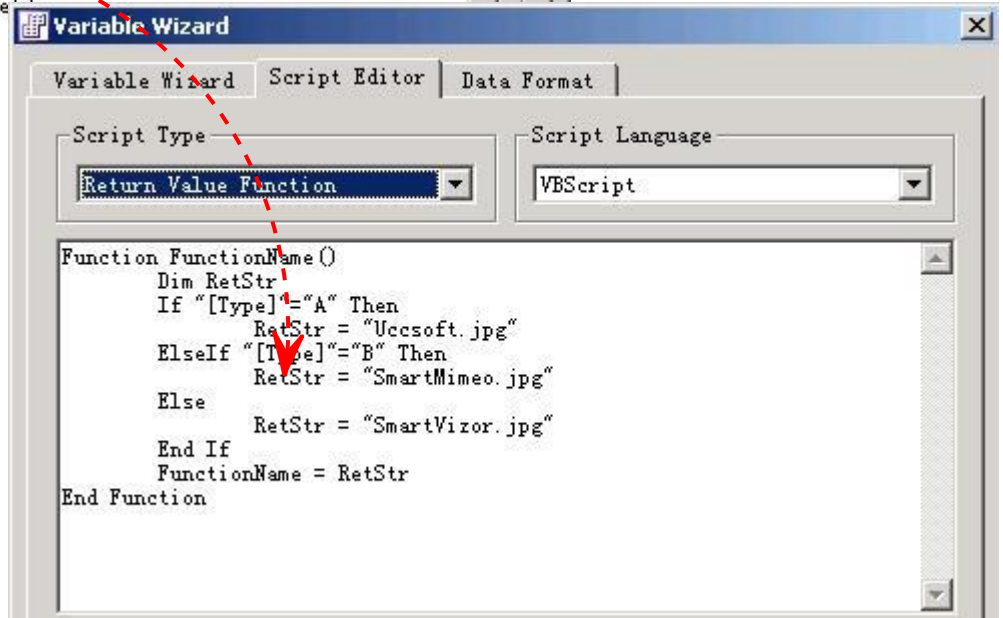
Variable Wizard

Variable Wizard | Script Editor | Data Format

Script Type
Return Value Function

Script Language
VBScript

Function FunctionName()
Dim RetStr
If "[Type]"="A" Then
RetStr = "Uccsoft.jpg"
ElseIf "[Type]"="B" Then
RetStr = "SmartMimeo.jpg"
Else
RetStr = "SmartVizor.jpg"
End If
FunctionName = RetStr
End Function